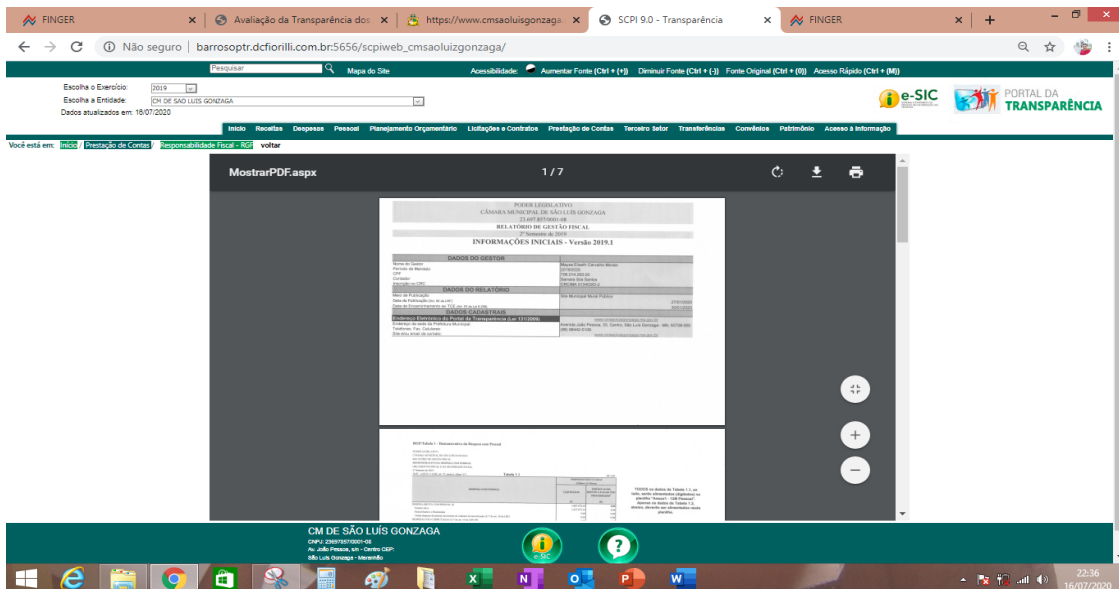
FINGER
Avaliação da Transparência dos
https://www.cmsaoluisgonzaga
SCPI 9.0 - Transparência
FINGER

Não seguro | barrosoptr.dcfiorilli.com.br:5656/scpiweb_cmsaoluizgonzaga/

Pesquisar
Mapa do Site
Acessibilidade: Aumentar Fonte (Ctrl + (+)) Diminuir Fonte (Ctrl + (-)) Fonte Original (Ctrl + (0)) Acesso Rápido (Ctrl + (M))

Escolha o Exercício: 2019
Escolha a Entidade: CM DE SAO LUIS GONZAGA
Dados atualizados em: 16/07/2020

e-SIC
PORTAL DA TRANSPARÊNCIA

Início Receitas Despesas Pessoal Planejamento Orçamentário Licitações e Contratos Prestação de Contas Terceiro Setor Transferências Convênios Patrimônio Acesso à Informação

Você está em: Início / Prestação de Contas / Responsabilidade Fiscal - RGF voltar

MostrarPDF.aspx
1 / 7

PODER LEGISLATIVO
CÂMARA MUNICIPAL DE SÃO LUÍS GONZAGA
23.697.857/0001-08
RELATÓRIO DE GESTÃO FISCAL
2º Semestre de 2019
INFORMAÇÕES INICIAIS - Versão 2019.1

DADOS DO GESTOR
DADOS DO RELATÓRIO
DADOS CADASTRAIS
Endereço Eletrônico do Portal da Transparência (Lei 131/2009)

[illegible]

CM DE SÃO LUÍS GONZAGA
CNPJ: 23697857000108
Av. João Pessoa, s/n - Centro CEP:
São Luís Gonzaga - Maranhão

e-SIC

22:36
16/07/2020